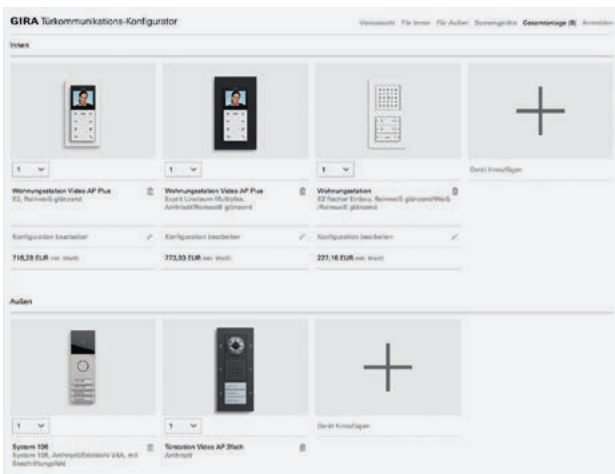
GIRA Türkommunikations-Konfigurator

Voransicht Für Innen Für Außen Systemgeräte Gesamtanlage (8) Anmelden

Innen

1

Wohnungsstation Video AP Plus
E2, Reinweiß glänzend

Konfiguration bearbeiten

718,28 EUR inkl. MwSt.

1

Wohnungsstation Video AP Plus
Esprit Linoleum-Multiplex, Anthrazit/Reinweiß glänzend

Konfiguration bearbeiten

773,53 EUR inkl. MwSt.

1

Wohnungsstation
E2 flacher Einbau, Reinweiß glänzend/Weiß /Reinweiß glänzend

Konfiguration bearbeiten

227,16 EUR inkl. MwSt.

Gerät hinzufügen

Außen

1

System 106
System 106, Anthrazit/Edelstahl V4A, mit Beschriftungsfeld

1

Türstation Video AP 3fach
Anthrazit

Gerät hinzufügen